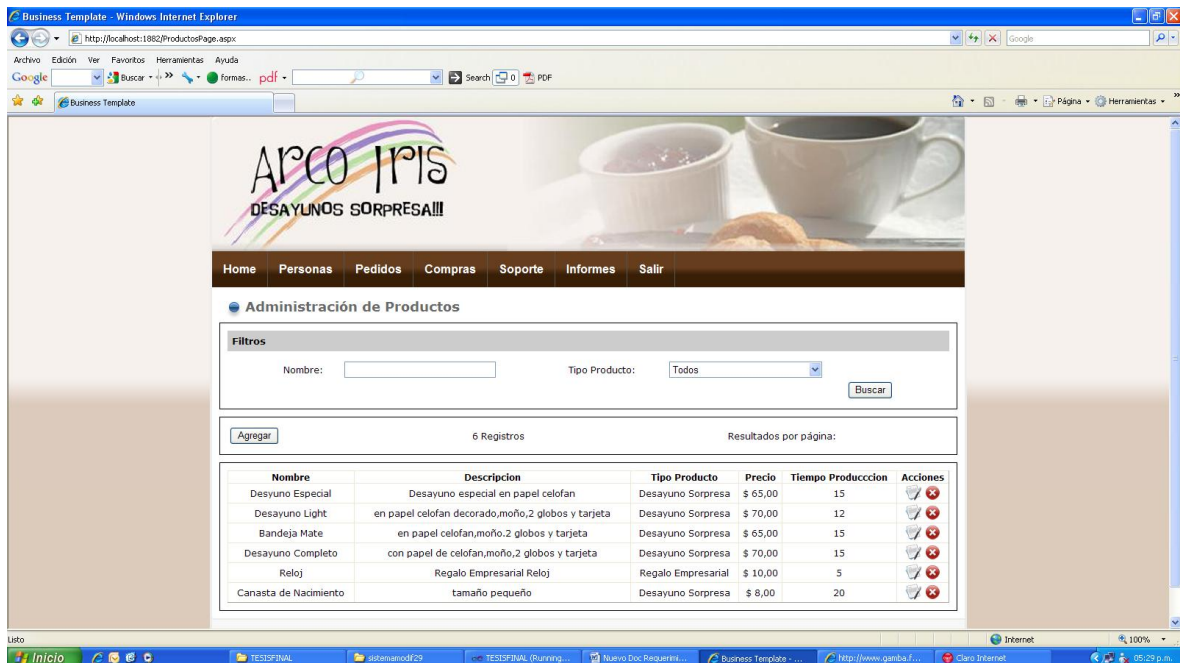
Business Template - Windows Internet Explorer

http://localhost:1882/ProductosPage.aspx

Google

Archivo Edición Ver Favoritos Herramientas Ayuda

Google Buscar formas.. pdf Search 0 PDF

Business Template

Página Herramientas

Arco Iris
DESAYUNOS SORPRESA!!!

Home Personas Pedidos Compras Soporte Informes Salir

Administración de Productos

Filtros

Nombre: Tipo Producto: Todos

Buscar

Agregar 6 Registros Resultados por página:

| Nombre | Descripcion | Tipo Producto | Precio | Tiempo Produccion | Acciones |
|---|---|---|---|---|---|
| Desyuno Especial | Desayuno especial en papel celofan | Desayuno Sorpresa | \$ 65,00 | 15 | |
| Desayuno Light | en papel celofan decorado,moño,2 globos y tarjeta | Desayuno Sorpresa | \$ 70,00 | 12 | |
| Bandeja Mate | en papel celofan,moño.2 globos y tarjeta | Desayuno Sorpresa | \$ 65,00 | 15 | |
| Desayuno Completo | con papel de celofan,moño,2 globos y tarjeta | Desayuno Sorpresa | \$ 70,00 | 15 | |
| Reloj | Regalo Empresarial Reloj | Regalo Empresarial | \$ 10,00 | 5 | |
| Canasta de Nacimiento | tamaño pequeño | Desayuno Sorpresa | \$ 8,00 | 20 | |

Listo Internet 100%

Inicio TESISFINAL sistemamodif29 TESISFINAL (Running... Nuevo Doc Requerimi... Business Template - ... http://www.gamba.f... Claro Internet 05:29 p.m.